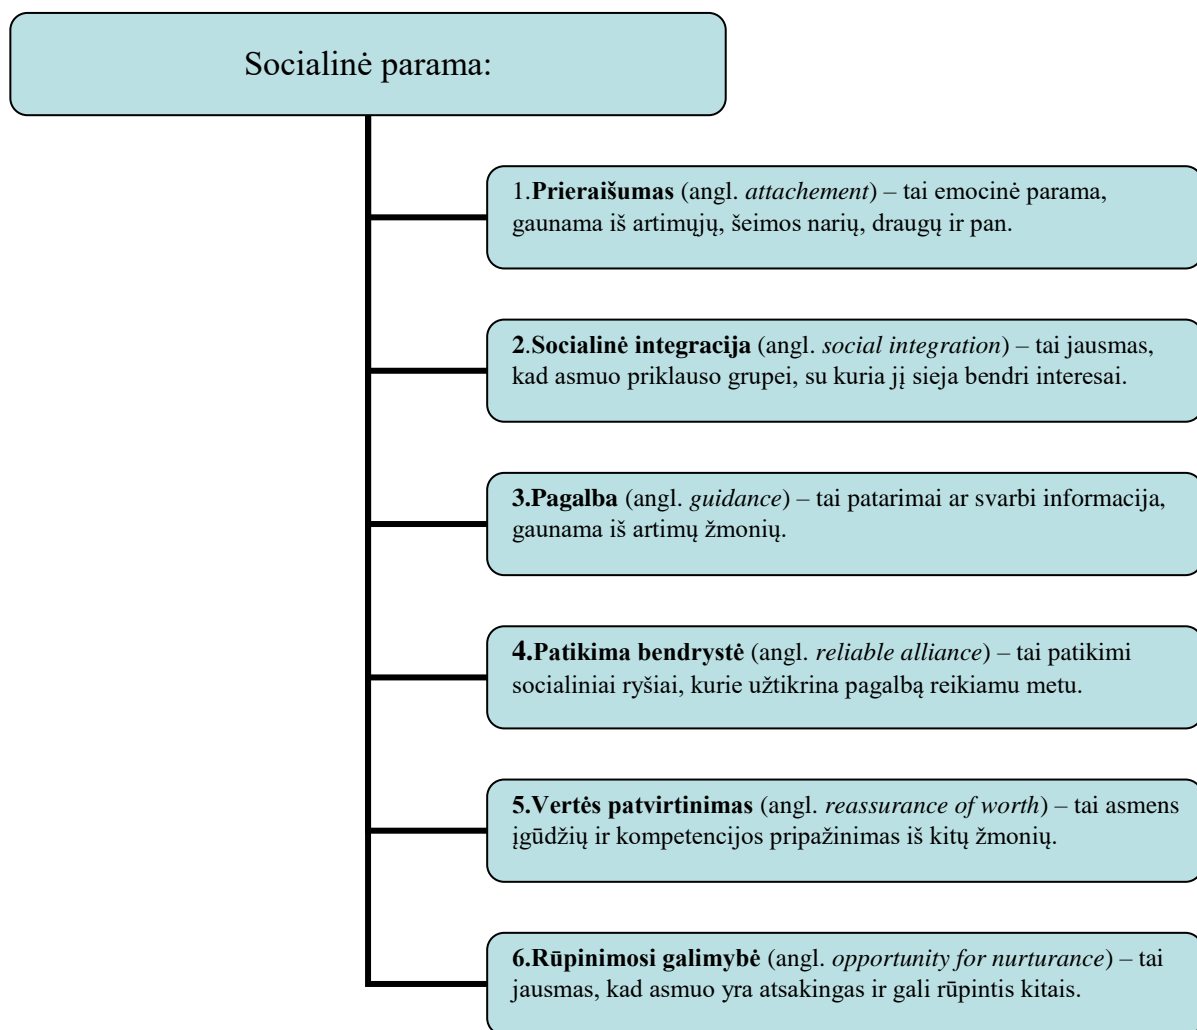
Socialinė parama:

1.Prieraišumas (angl. attachement) – tai emocinė parama, gaunama iš artimųjų, šeimos narių, draugų ir pan.

2.Socialinė integracija (angl. social integration) – tai jausmas, kad asmuo priklauso grupei, su kuria jį sieja bendri interesai.

3.Pagalba (angl. guidance) – tai patarimai ar svarbi informacija, gaunama iš artimų žmonių.

4.Patikima bendrystė (angl. reliable alliance) – tai patikimi socialiniai ryšiai, kurie užtikrina pagalbą reikiamu metu.

5.Vertės patvirtinimas (angl. reassurance of worth) – tai asmens įgūdžių ir kompetencijos pripažinimas iš kitų žmonių.

6.Rūpinimosi galimybė (angl. opportunity for nurturance) – tai jausmas, kad asmuo yra atsakingas ir gali rūpintis kitais.